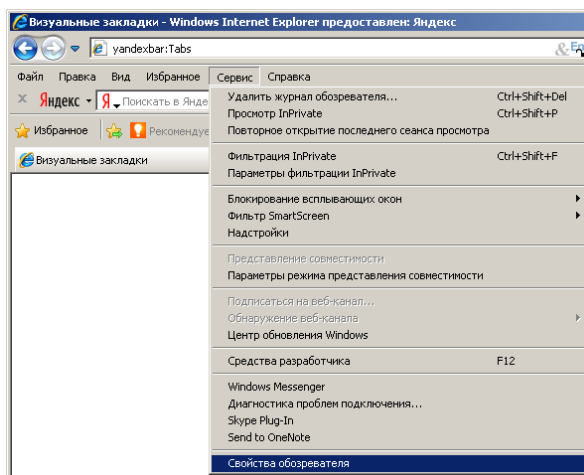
Визуальные закладки - Windows Internet Explorer предоставлен: Яндекс

yandexbar:Tabs

Файл Правка Вид Избранное Сервис Справка

× Яндекс Я Поискать в Янде

Избранное Рекоменду

Визуальные закладки

Удалить журнал обозревателя... Ctrl+Shift+Del
Просмотр InPrivate Ctrl+Shift+P
Повторное открытие последнего сеанса просмотра

Фильтрация InPrivate Ctrl+Shift+F
Параметры фильтрации InPrivate

Блокирование всплывающих окон
Фильтр SmartScreen
Надстройки

Представление совместимости
Параметры режима представления совместимости

Подписаться на веб-канал...
Обнаружение веб-канала
Центр обновления Windows

Средства разработчика F12

Windows Messenger
Диагностика проблем подключения...
Skype Plug-In
Send to OneNote

Свойства обозревателя